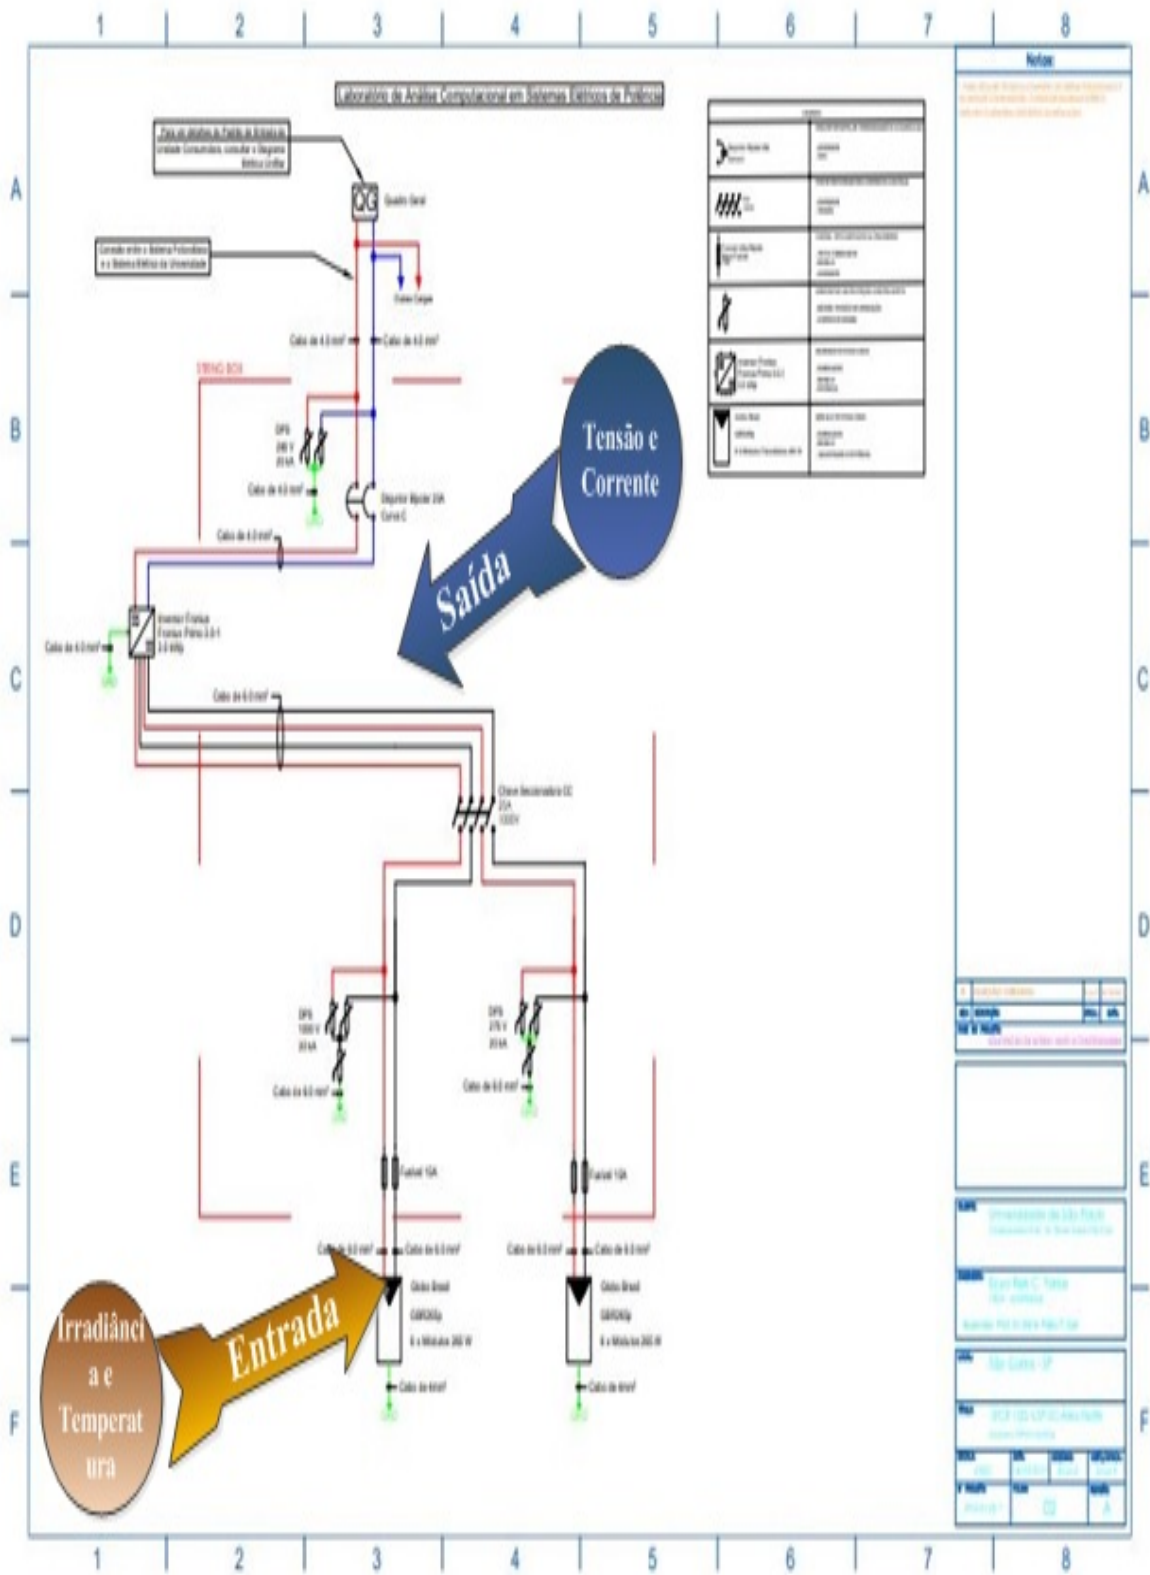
1 2 3 4 5 6 7 8

A B C D E F

Laboratório de Análise Computacional em Sistemas Elétricos de Potência

Para os detalhes do Padrão de Entrada da Unidade Consumidora, consultar o Diagrama Elétrico Unifilar

QG Quadro Geral

Conexão entre o Sistema Fotovoltaico e o Sistema Elétrico da Universidade

Outras Cargas

Cabo de 4,0 mm² Cabo de 4,0 mm²

STRING BOX

DPS 280 V 20 kA

Cabo de 4,0 mm²

Disjuntor Bipolar 20A Curva C

Cabo de 4,0 mm²

Inversor Fronius Fronius Primo 3.0-1 3.0 kWp

Cabo de 4,0 mm²

Cabo de 6,0 mm²

Chave Seccionadora CC 25A 1000V

DPS 1000 V 20 kA

DPS 270 V 20 kA

Cabo de 6,0 mm²

Cabo de 6,0 mm²

Fusível 10A

Fusível 10A

Cabo de 6,0 mm² Cabo de 6,0 mm²

Cabo de 6,0 mm² Cabo de 6,0 mm²

Globo Brasil GBR260p 6 x Módulos 260 W

Globo Brasil GBR260p 6 x Módulos 260 W

Cabo de 6mm²

Cabo de 6mm²

Tensão e Corrente

Saída

Entrada

Irradiância e Temperatura

Notas

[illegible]

Universidade de São Paulo

São Carlos - SP

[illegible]